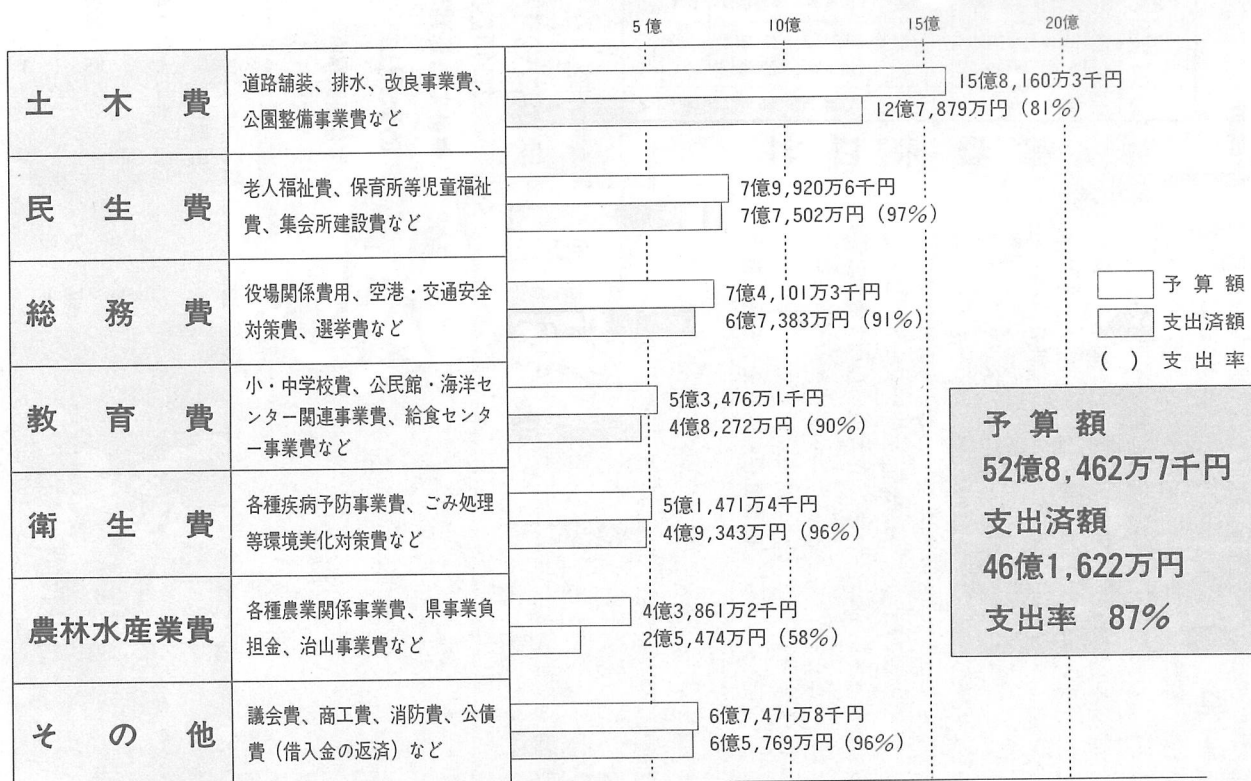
5億 10億 15億 20億

| | | |
|---|---|---|
| 土木費 | 道路舗装、排水、改良事業費、公園整備事業費など | 15億8,160万3千円 12億7,879万円（81%） |
| 民生費 | 老人福祉費、保育所等児童福祉費、集会所建設費など | 7億9,920万6千円 7億7,502万円（97%） |
| 総務費 | 役場関係費用、空港・交通安全対策費、選挙費など | 7億4,101万3千円 6億7,383万円（91%） |
| 教育費 | 小・中学校費、公民館・海洋センター関連事業費、給食センター事業費など | 5億3,476万1千円 4億8,272万円（90%） |
| 衛生費 | 各種疾病予防事業費、ごみ処理等環境美化対策費など | 5億1,471万4千円 4億9,343万円（96%） |
| 農林水産業費 | 各種農業関係事業費、県事業負担金、治山事業費など | 4億3,861万2千円 2億5,474万円（58%） |
| その他 | 議会費、商工費、消防費、公債費（借入金の返済）など | 6億7,471万8千円 6億5,769万円（96%） |

予算額
支出済額
（ ）支出率

予算額
52億8,462万7千円
支出済額
46億1,622万円
支出率 87%